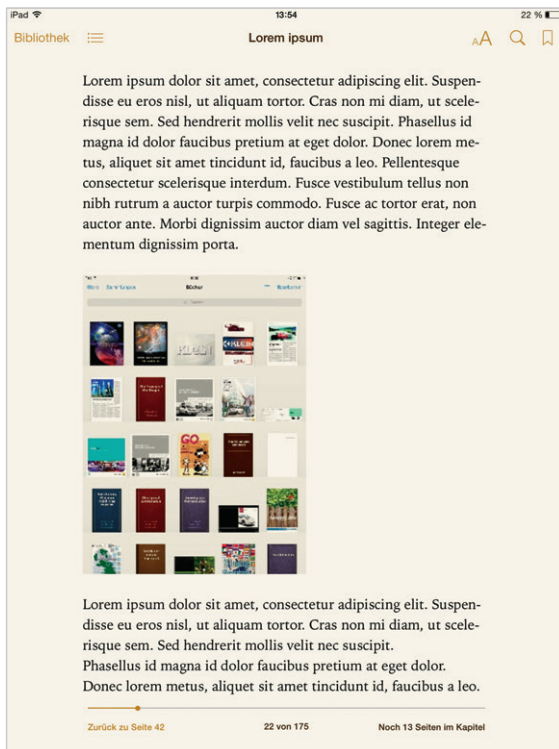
iPad

13:54

22 %

Bibliothek

Lorem ipsum

AA

Lorem ipsum dolor sit amet, consectetur adipiscing elit. Suspendisse eu eros nisl, ut aliquam tortor. Cras non mi diam, ut scelerisque sem. Sed hendrerit mollis velit nec suscipit. Phasellus id magna id dolor faucibus pretium at eget dolor. Donec lorem metus, aliquet sit amet tincidunt id, faucibus a leo. Pellentesque consectetur scelerisque interdum. Fusce vestibulum tellus non nibh rutrum a auctor turpis commodo. Fusce ac tortor erat, non auctor ante. Morbi dignissim auctor diam vel sagittis. Integer elementum dignissim porta.

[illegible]

Lorem ipsum dolor sit amet, consectetur adipiscing elit. Suspendisse eu eros nisl, ut aliquam tortor. Cras non mi diam, ut scelerisque sem. Sed hendrerit mollis velit nec suscipit.
Phasellus id magna id dolor faucibus pretium at eget dolor. Donec lorem metus, aliquet sit amet tincidunt id, faucibus a leo.

Zurück zu Seite 42

22 von 175

Noch 13 Seiten im Kapitel